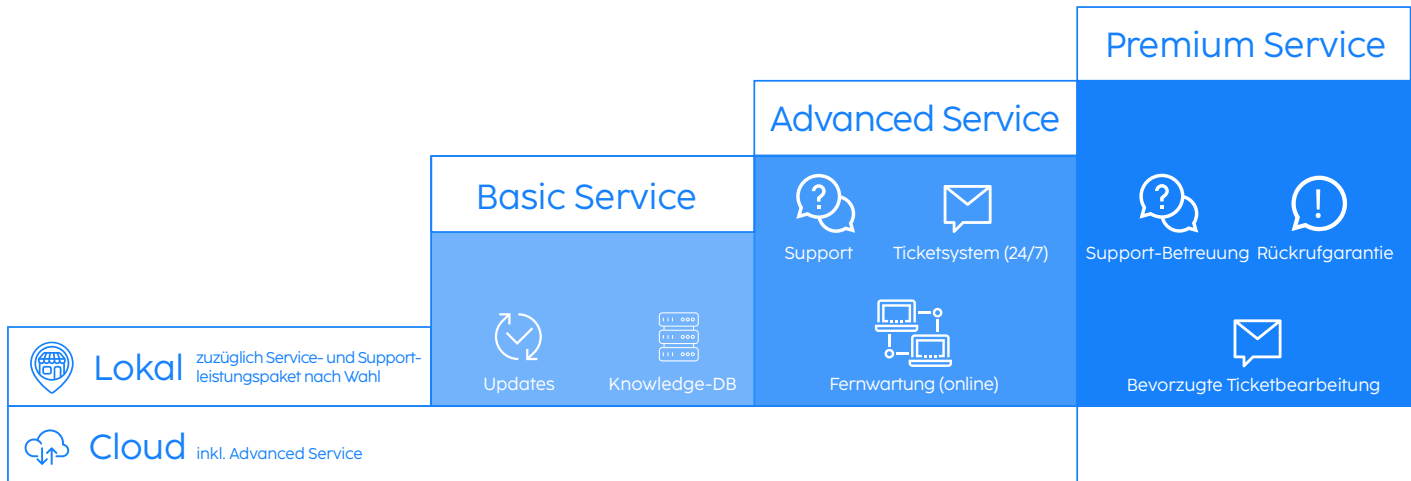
Premium Service

Advanced Service

Basic Service

Support

Ticketsystem (24/7)

Support-Betreuung

Rückrufgarantie

Lokal zuzüglich Service- und Supportleistungspaket nach Wahl

Updates

Knowledge-DB

Fernwartung (online)

Bevorzugte Ticketbearbeitung

Cloud inkl. Advanced Service